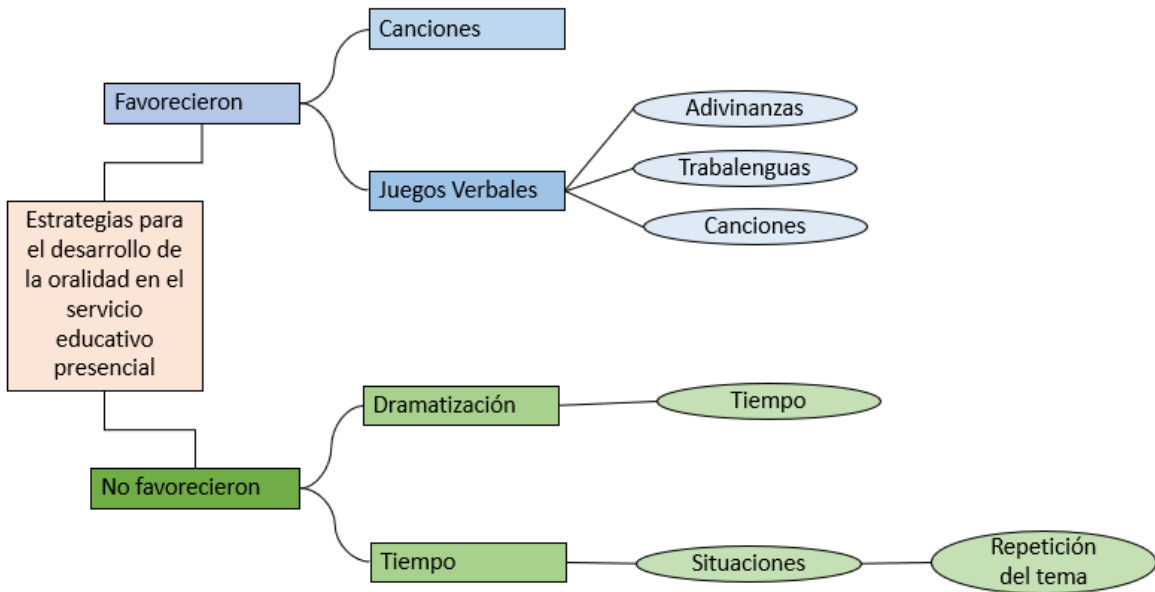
Estrategias para el desarrollo de la oralidad en el servicio educativo presencial

Favorecieron

Canciones

Juegos Verbales

Adivinanzas

Trabalenguas

Canciones

No favorecieron

Dramatización

Tiempo

Tiempo

Situaciones

Repetición del tema